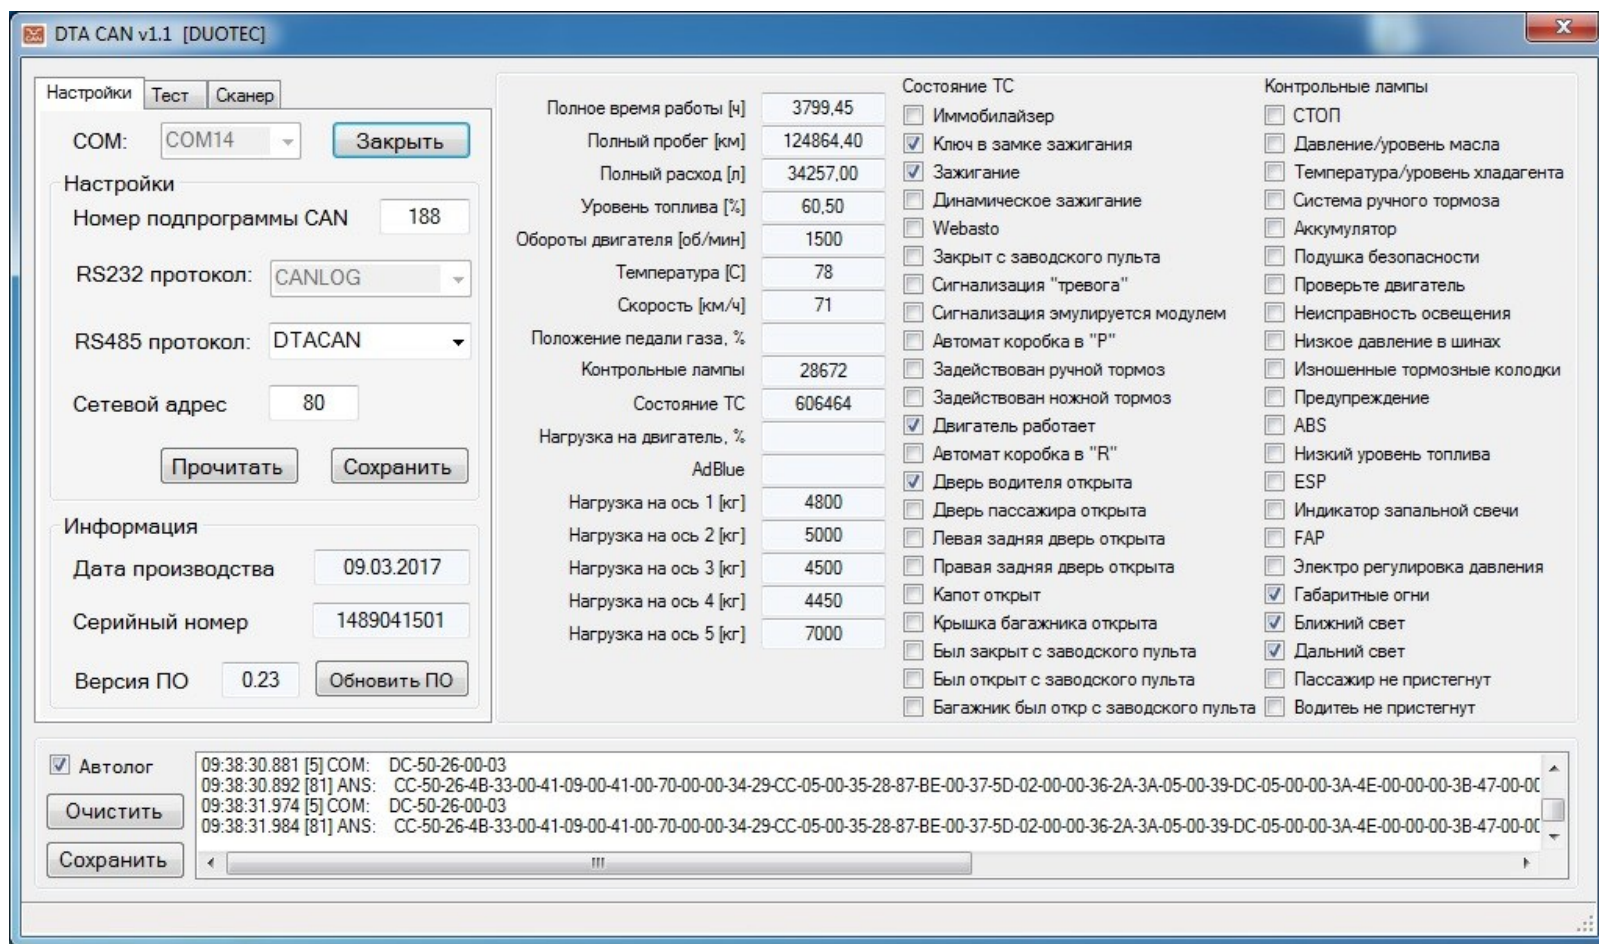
DTA CAN v1.1 [DUOTEC]

Настройки | Тест | Сканер

COM: COM14 Закрыть

Настройки
Номер подпрограммы CAN 188
RS232 протокол: CANLOG
RS485 протокол: DTACAN
Сетевой адрес 80
Прочитать Сохранить

Информация
Дата производства 09.03.2017
Серийный номер 1489041501
Версия ПО 0.23 Обновить ПО

| | |
|---|---|
| Полное время работы [ч] | 3799,45 |
| Полный пробег [км] | 124864,40 |
| Полный расход [л] | 34257,00 |
| Уровень топлива [%] | 60,50 |
| Обороты двигателя [об/мин] | 1500 |
| Температура [C] | 78 |
| Скорость [км/ч] | 71 |
| Положение педали газа, % | |
| Контрольные лампы | 28672 |
| Состояние ТС | 606464 |
| Нагрузка на двигатель, % | |
| AdBlue | |
| Нагрузка на ось 1 [кг] | 4800 |
| Нагрузка на ось 2 [кг] | 5000 |
| Нагрузка на ось 3 [кг] | 4500 |
| Нагрузка на ось 4 [кг] | 4450 |
| Нагрузка на ось 5 [кг] | 7000 |

Состояние ТС
Иммобилайзер
Ключ в замке зажигания
Зажигание
Динамическое зажигание
Webasto
Закрыт с заводского пульта
Сигнализация "тревога"
Сигнализация эмулируется модулем
Автомат коробка в "P"
Задействован ручной тормоз
Задействован ножной тормоз
Двигатель работает
Автомат коробка в "R"
Дверь водителя открыта
Дверь пассажира открыта
Левая задняя дверь открыта
Правая задняя дверь открыта
Капот открыт
Крышка багажника открыта
Был закрыт с заводского пульта
Был открыт с заводского пульта
Багажник был откр с заводского пульта

Контрольные лампы
СТОП
Давление/уровень масла
Температура/уровень хладагента
Система ручного тормоза
Аккумулятор
Подушка безопасности
Проверьте двигатель
Неисправность освещения
Низкое давление в шинах
Изношенные тормозные колодки
Предупреждение
ABS
Низкий уровень топлива
ESP
Индикатор запальной свечи
FAP
Электро регулировка давления
Габаритные огни
Ближний свет
Дальний свет
Пассажир не пристегнут
Водитель не пристегнут

Автолог
Очистить
Сохранить

09:38:30.881 [5] COM: DC-50-26-00-03
09:38:30.892 [81] ANS: CC-50-26-4B-33-00-41-09-00-41-00-70-00-00-34-29-CC-05-00-35-28-87-BE-00-37-5D-02-00-00-36-2A-3A-05-00-39-DC-05-00-00-3A-4E-00-00-00-3B-47-00-0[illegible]
09:38:31.974 [5] COM: DC-50-26-00-03
09:38:31.984 [81] ANS: CC-50-26-4B-33-00-41-09-00-41-00-70-00-00-34-29-CC-05-00-35-28-87-BE-00-37-5D-02-00-00-36-2A-3A-05-00-39-DC-05-00-00-3A-4E-00-00-00-3B-47-00-0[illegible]